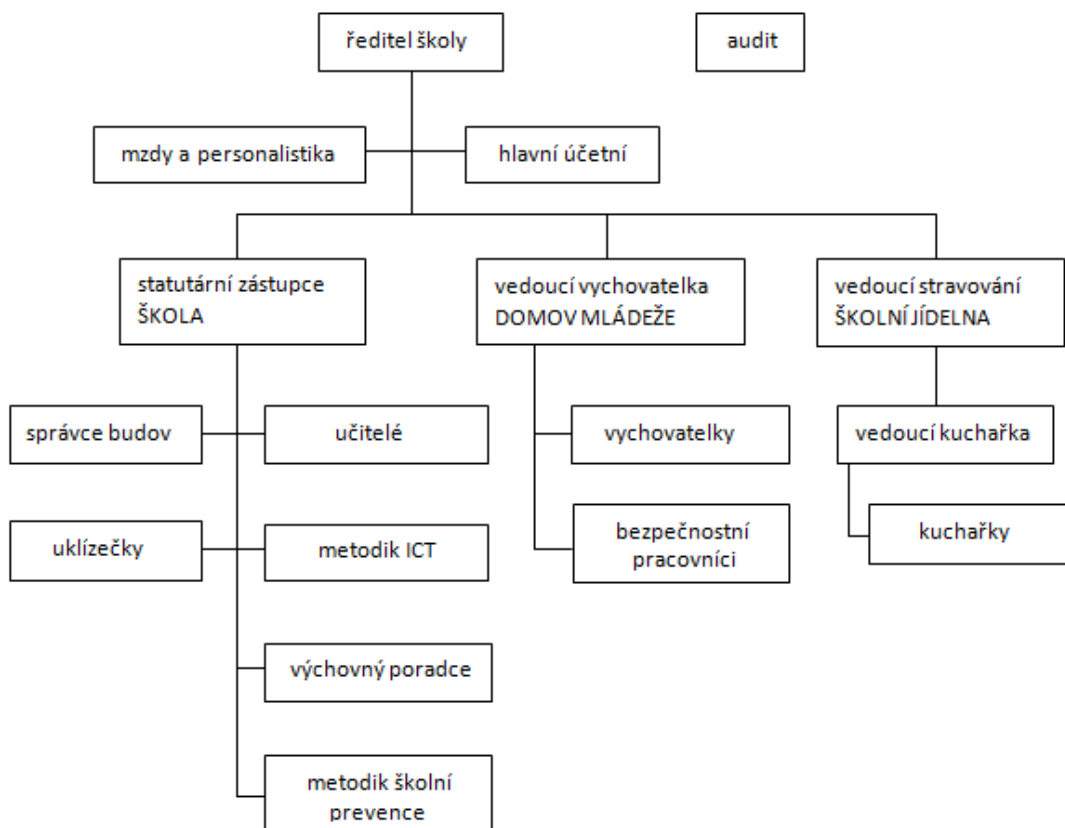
ředitel školy

audit

mzdy a personalistika

hlavní účetní

statutární zástupce
ŠKOLA

vedoucí vychovatelka
DOMOV MLÁDEŽE

vedoucí stravování
ŠKOLNÍ JÍDELNA

správce budov

učitelé

vychovatelky

vedoucí kuchařka

uklízečky

metodik ICT

bezpečnostní pracovníci

kuchařky

výchovný poradce

metodik školní prevence